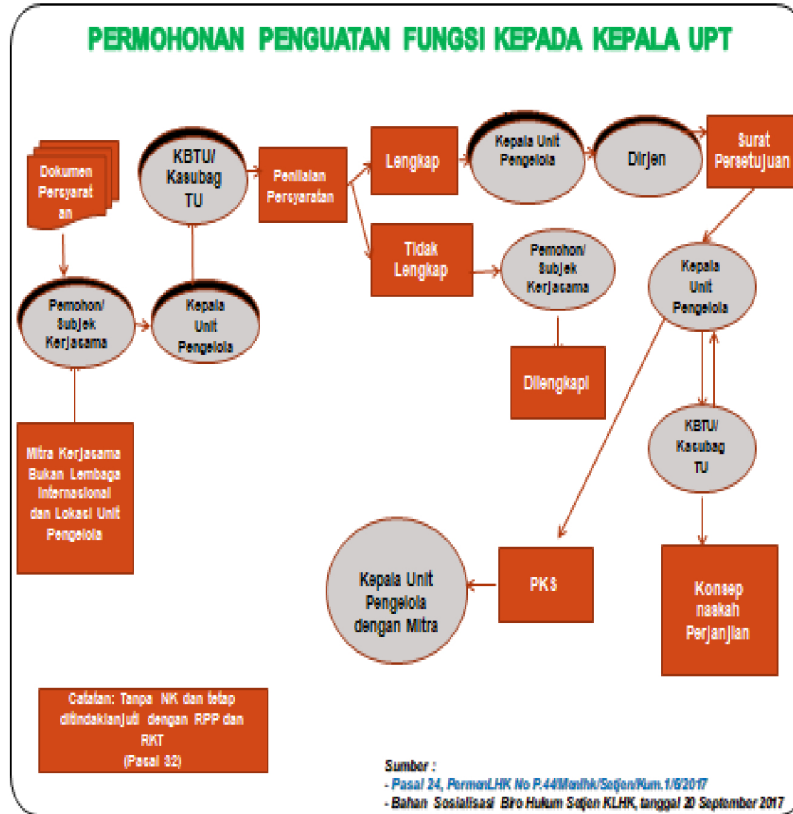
PERMOHONAN PENGUATAN FUNGSI KEPADA KEPALA UPT

Dokumen Persyaratan

KBTU/ Kasubag TU

Penilaian Persyaratan

Lengkap

Kepala Unit Pengelola

Dirjen

Surat Persetujuan

Tidak Lengkap

Pemohon/ Subjek Kerjasama

Pemohon/ Subjek Kerjasama

Kepala Unit Pengelola

Dilengkapi

Kepala Unit Pengelola

Mitra Kerjasama Bukan Lembaga Internasional dan Lokasi Unit Pengelola

KBTU/ Kasubag TU

Kepala Unit Pengelola dengan Mitra

PKS

Konsep naskah Perjanjian

Catatan: Tanpa NK dan tetap ditindaklanjuti dengan RPP dan RKT (Pasal 32)

Sumber :
- Pasal 24, PermenLHK No P.44/Menlhk/Setjen/Kum.1/6/2017
- Bahan Sosialisasi Biro Hukum Setjen KLHK, tanggal 20 September 2017